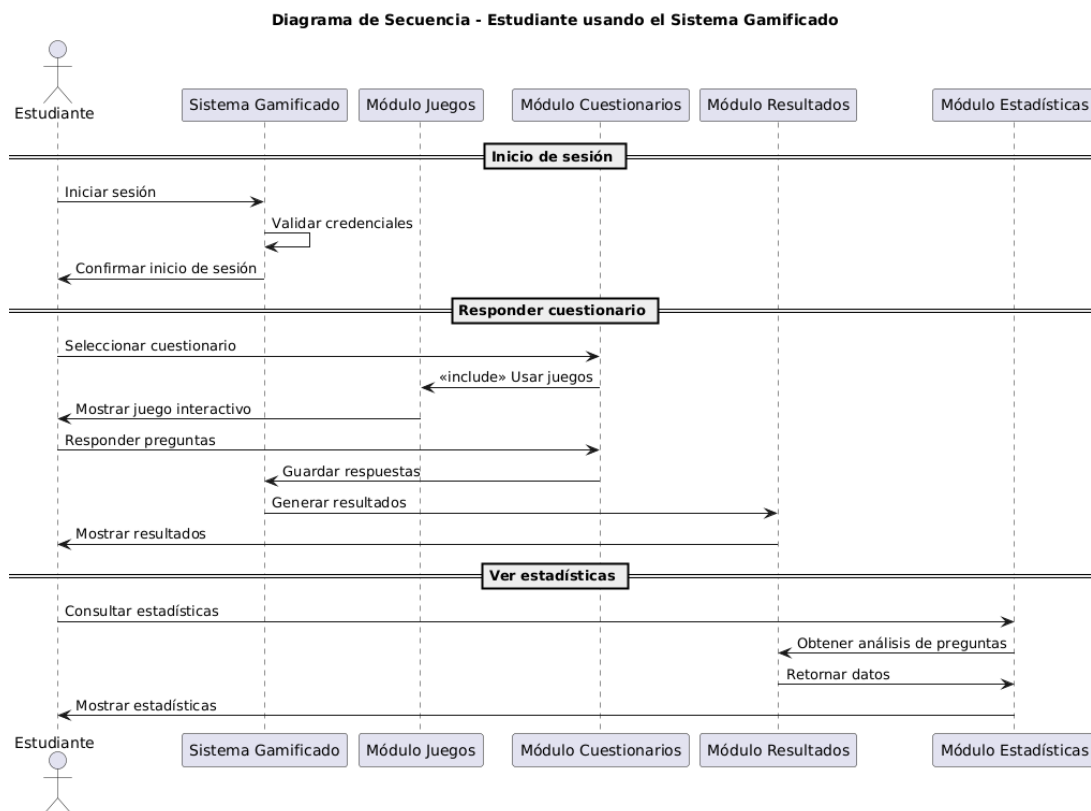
Diagrama de Secuencia - Estudiante usando el Sistema Gamificado

Estudiante

Sistema Gamificado

Módulo Juegos

Módulo Cuestionarios

Módulo Resultados

Módulo Estadísticas

Inicio de sesión

Iniciar sesión

Validar credenciales

Confirmar inicio de sesión

Responder cuestionario

Seleccionar cuestionario

«include» Usar juegos

Mostrar juego interactivo

Responder preguntas

Guardar respuestas

Generar resultados

Mostrar resultados

Ver estadísticas

Consultar estadísticas

Obtener análisis de preguntas

Retornar datos

Mostrar estadísticas

Estudiante

Sistema Gamificado

Módulo Juegos

Módulo Cuestionarios

Módulo Resultados

Módulo Estadísticas